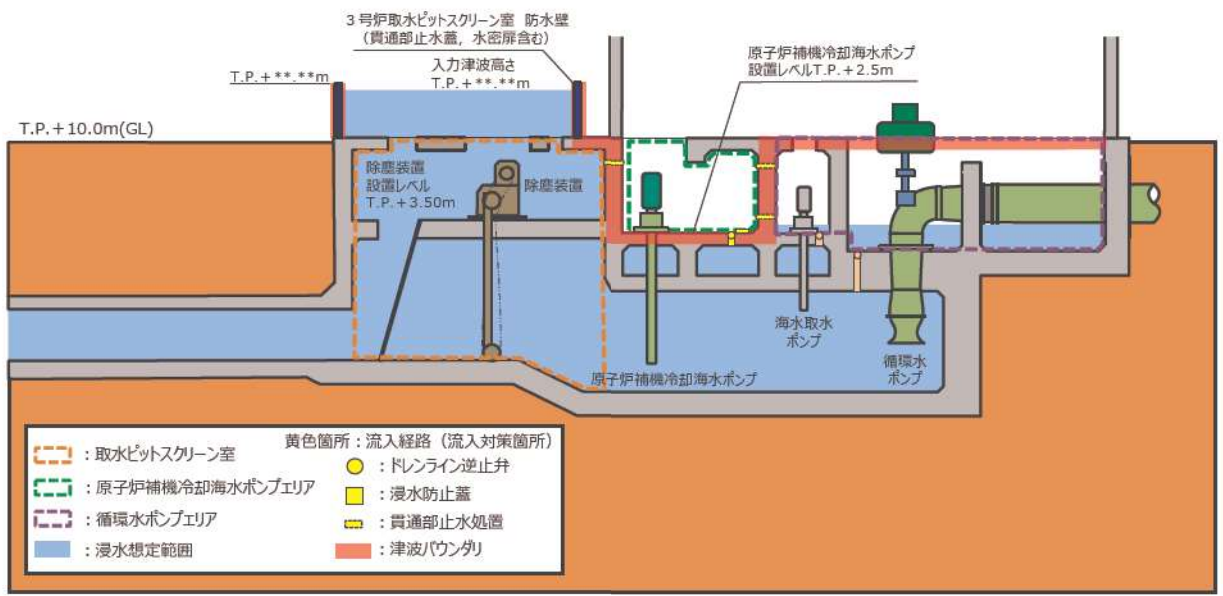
3号炉取水ピットスクリーン室 防水壁
（貫通部止水蓋，水密扉含む）

T.P.＋**.**m

入力津波高さ
T.P.＋**.**m

原子炉補機冷却海水ポンプ
設置レベルT.P.＋2.5m

T.P.＋10.0m(GL)

除塵装置
設置レベル
T.P.＋3.50m

除塵装置

海水取水
ポンプ

循環水
ポンプ

原子炉補機冷却海水ポンプ

：取水ピットスクリーン室
：原子炉補機冷却海水ポンプエリア
：循環水ポンプエリア
：浸水想定範囲

黄色箇所：流入経路（流入対策箇所）
：ドレンライン逆止弁
：浸水防止蓋
：貫通部止水処置
：津波バウンダリ